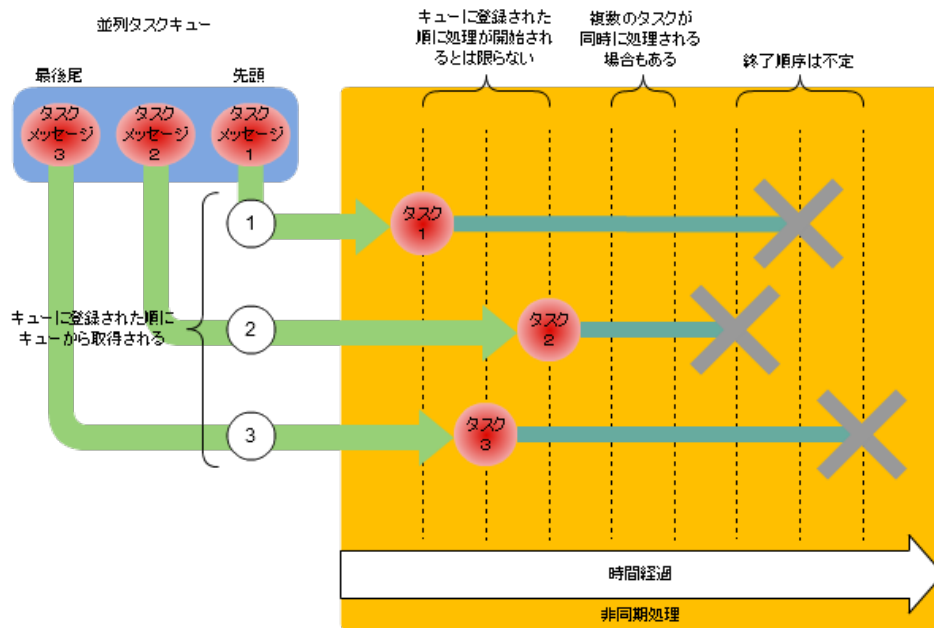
並列タスクキュー

最後尾

先頭

タスクメッセージ3

タスクメッセージ2

タスクメッセージ1

キューに登録された順に処理が開始されるとは限らない

複数のタスクが同時に処理される場合もある

終了順序は不定

1

2

3

キューに登録された順にキューから取得される

タスク1

タスク2

タスク3

時間経過

非同期処理